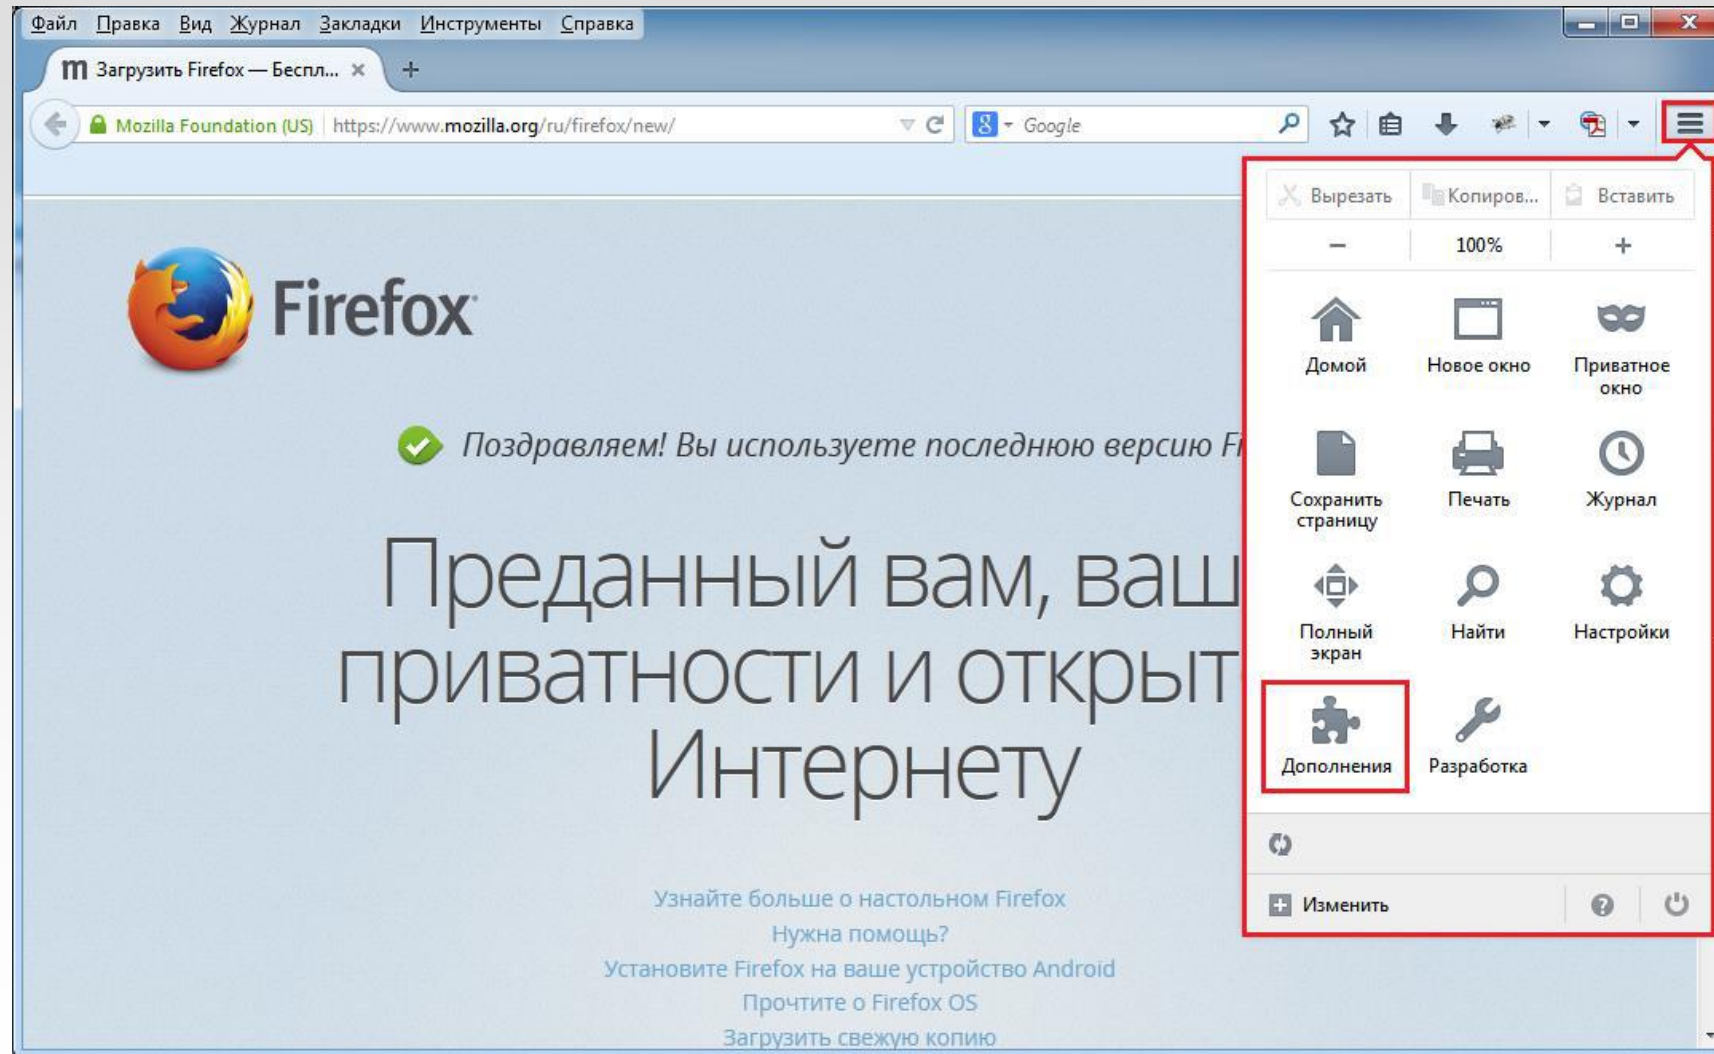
Файл Правка Вид Журнал Закладки Инструменты Справка

m Загрузить Firefox — Беспл... ×

Mozilla Foundation (US) https://www.mozilla.org/ru/firefox/new/

Google

Вырезать Копиров... Вставить

− 100% +

Домой Новое окно Приватное окно

Сохранить страницу Печать Журнал

Полный экран Найти Настройки

Дополнения Разработка

Изменить

Firefox

Поздравляем! Вы используете последнюю версию Fi

Преданный вам, ваш приватности и открыт Интернету

Узнайте больше о настольном Firefox

Нужна помощь?

Установите Firefox на ваше устройство Android

Прочтите о Firefox OS

Загрузить свежую копию